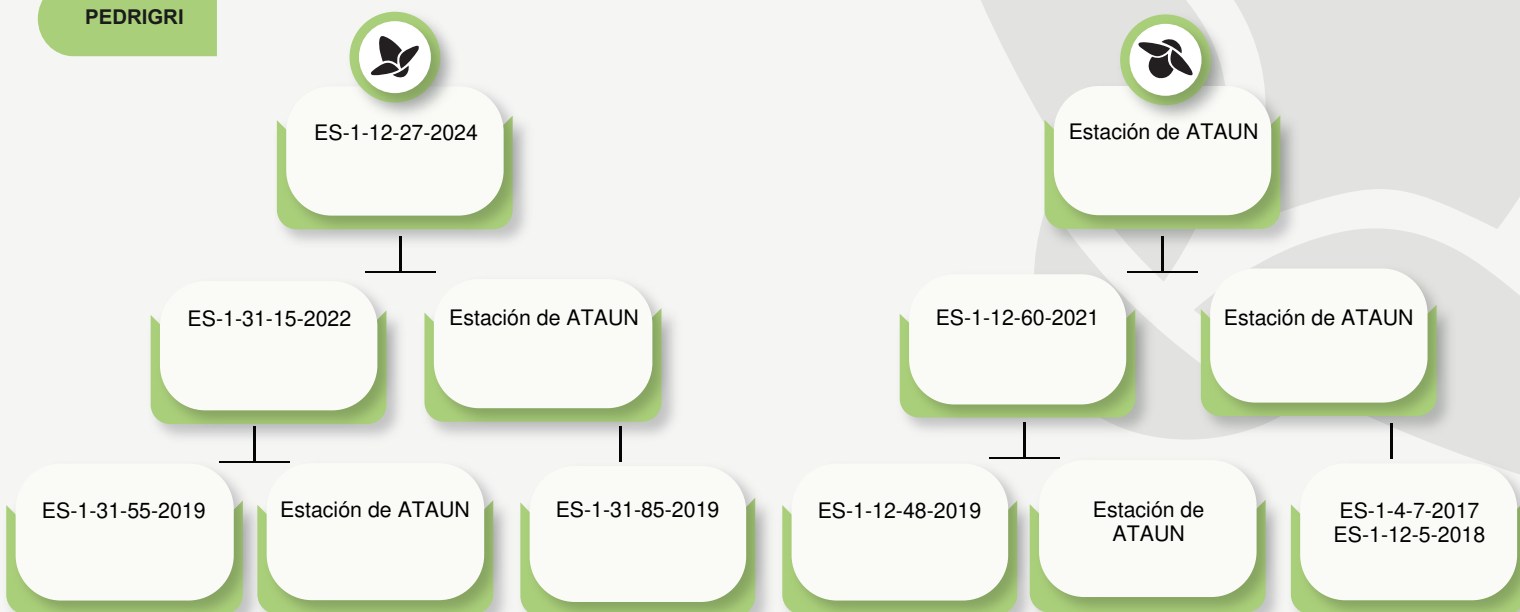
PEDRIGRI

ES-1-12-27-2024

ES-1-31-15-2022

Estación de ATAUN

ES-1-31-55-2019

Estación de ATAUN

ES-1-31-85-2019

Estación de ATAUN

ES-1-12-60-2021

Estación de ATAUN

ES-1-12-48-2019

Estación de ATAUN

ES-1-4-7-2017
ES-1-12-5-2018